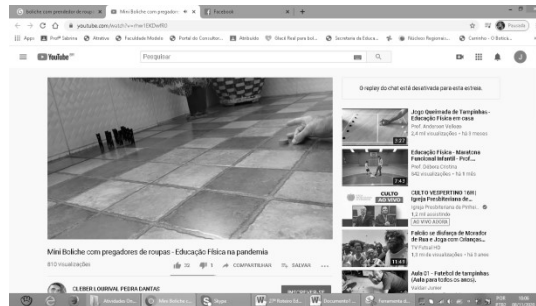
Boliche com pregadores de roupa | Mini Boliche com pregadore | Facebook

youtube.com/watch?v=

Apps | Profª Sabrina | Ativismo | Faculdade Modelo | Portal do Consultor | Atribuição | Stack Real para bol | Secretaria de Educa | Núcleos Regionais | Caminho - O Botica

YouTube BR

Pesquisar

O replay do chat está desativado para esta estreia.

Jogo Queimada de Tampinhas - Educação Física em casa
Prof. Anderson Velloso
2,4 mil visualizações • há 9 meses

Educação Física - Maratone Funcional Infantil - Prof...
Prof. Débora Cristina
840 visualizações • há 9 meses

CULTO VESPERTINO 16H | Igreja Presbiteriana de...
Igreja Presbiteriana de Pinhai...
1,2 mil assistindo
AO VIVO AGORA

Paixão se disfarça de Mecador de Rua e Joga com Crianças...
TV Futuro HD
1,3 mi de visualizações • há 2 meses

Aula 01 - Futebol de tampinhas (Aula para todos os anos).
Valdair Junior

Mini Boliche com pregadores de roupas - Educação Física na pandemia
810 visualizações
32 | 1 | COMPARTILHAR | SALVAR | ...

CLEBER LOURIVAL PEDRA DANTAS
INSCREVER-SE